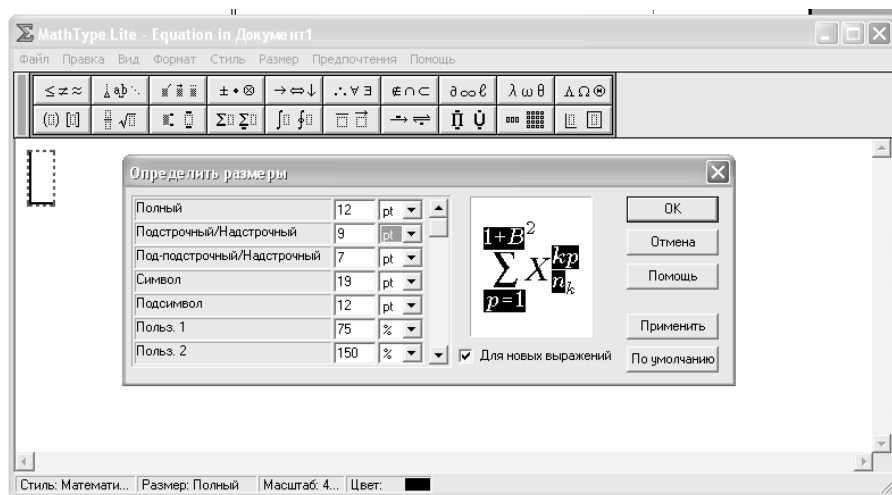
MathType Lite - Equation in Документ1

Файл Правка Вид Формат Стиль Размер Предпочтения Помощь

$\leq \neq \approx$ $\pm \bullet \otimes$ $\rightarrow \Leftrightarrow \downarrow$ $\therefore \forall \exists$ $\notin \cap \subset$ $\partial \infty \ell$ $\lambda \omega \theta$ $\Lambda \Omega \otimes$

Определить размеры

| | | |
|---|---|---|
| Полный | 12 | pt |
| Подстрочный/Надстрочный | 9 | pt |
| Под-подстрочный/Надстрочный | 7 | pt |
| Символ | 19 | pt |
| Подсимвол | 12 | pt |
| Польз. 1 | 75 | % |
| Польз. 2 | 150 | % |

$\sum_{p=1}^{1+B^2} X_{n_k}^{kp}$

Для новых выражений

OK

Отмена

Помощь

Применить

По умолчанию

Стиль: Математи... Размер: Полный Масштаб: 4... Цвет: